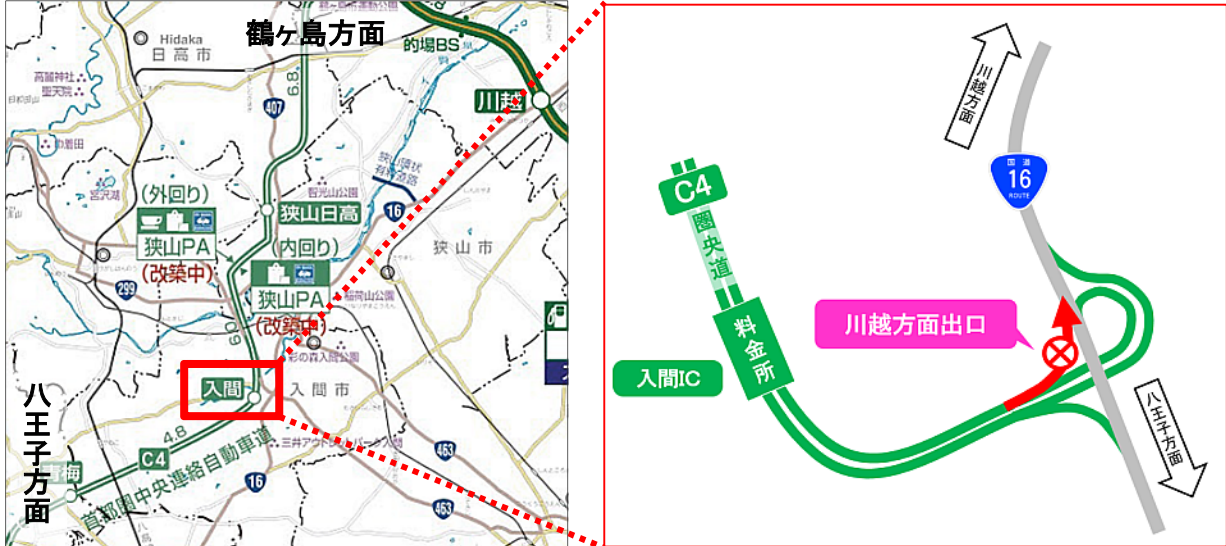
Hidaka
日高市
鶴ヶ島方面
的場BS
川越
高麗神社
聖天院
407
8.9
狭山環状有料道路
智光山公園
16
宮沢湖
(外回り)
狭山PA
(改築中)
狭山日高
(内回り)
狭山PA
(改築中)
狭山市
299
稲荷山公園
彩の森入間公園
入間
入間市
6.0
八王子方面
青梅
C4
4.8
首都圏中央連絡自動車道
三井アウトレットパーク入間
463
16
川越方面
国道
16
ROUTE
C4
圏央道
料金所
川越方面出口
入間IC
八王子方面